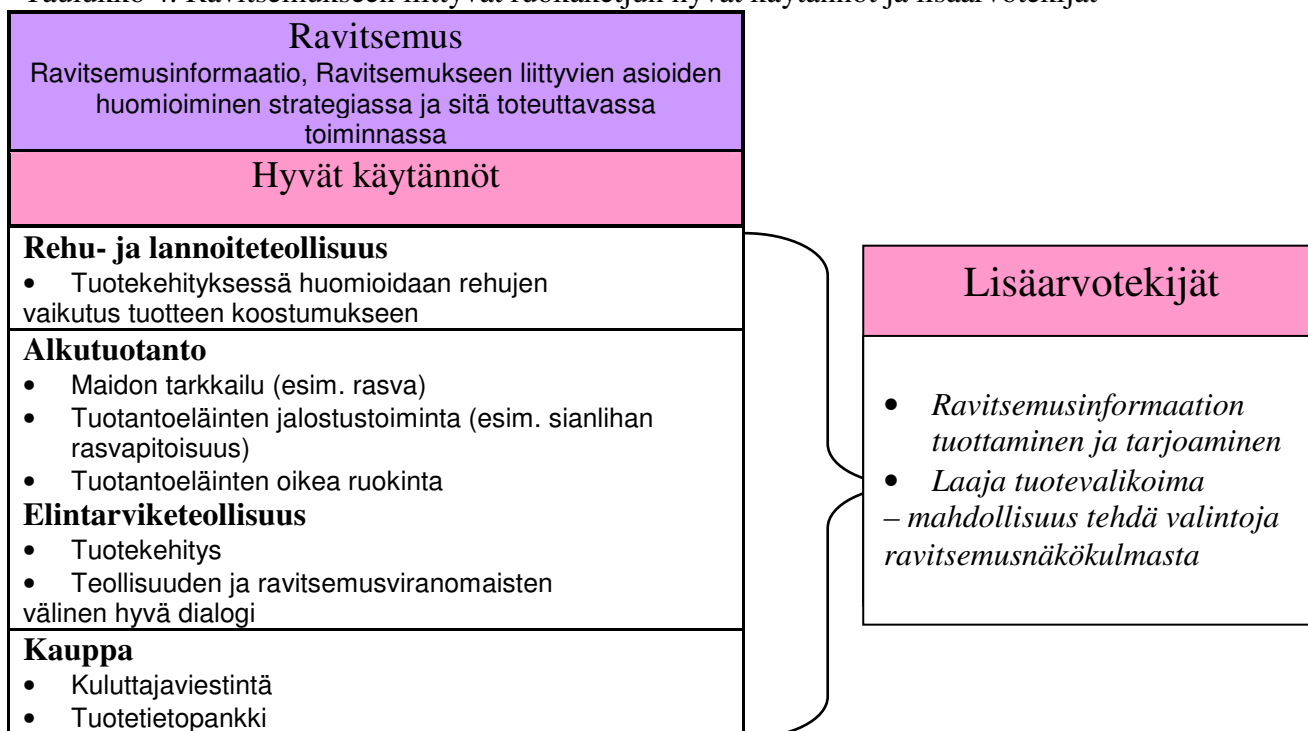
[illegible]

Ravitsemus
Ravitsemusinformaatio, Ravitsemukseen liittyvien asioiden huomioiminen strategiassa ja sitä toteuttavassa toiminnassa

Hyvät käytännöt

Rehu- ja lannoiteteollisuus
• Tuotekehityksessä huomioidaan rehujen vaikutus tuotteen koostumukseen

Alkutuotanto
• Maidon tarkkailu (esim. rasva)
• Tuotantoeläinten jalostustoiminta (esim. sianlihan rasvapitoisuus)
• Tuotantoeläinten oikea ruokinta

Elintarviketeollisuus
• Tuotekehitys
• Teollisuuden ja ravitsemusviranomaisten välinen hyvä dialogi

Kauppa
• Kuluttajaviestintä
• Tuotetietopankki

Lisäarvotekijät

• Ravitsemusinformaation tuottaminen ja tarjoaminen
• Laaja tuotevalikoima – mahdollisuus tehdä valintoja ravitsemusnäkökulmasta